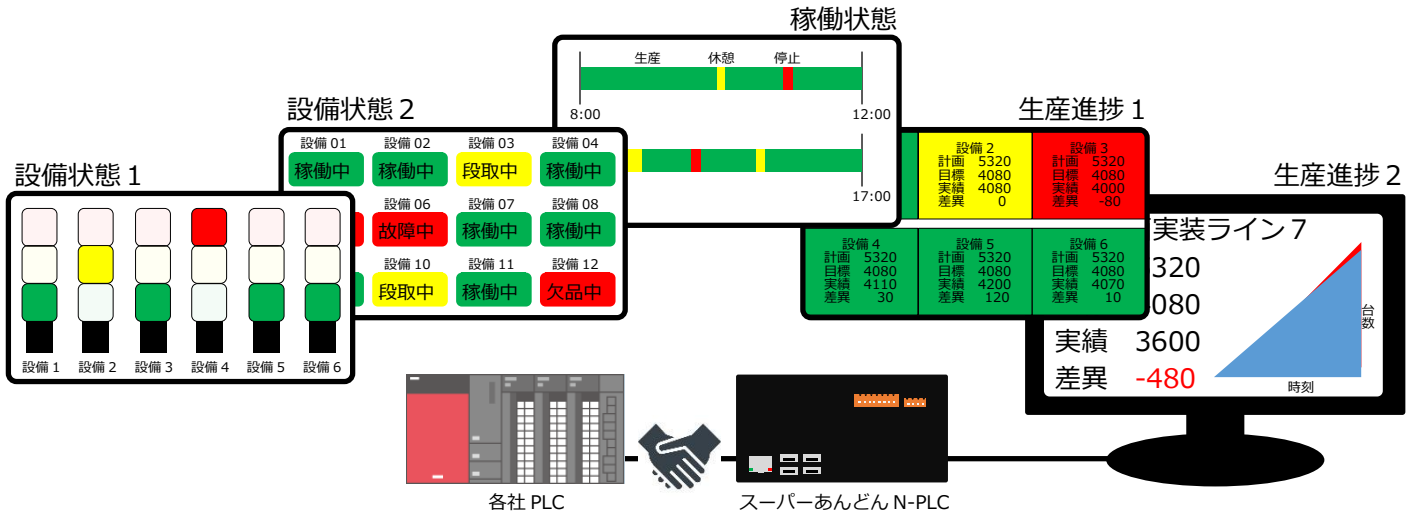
稼働状態

生産 休憩 停止

8:00 12:00

17:00

設備状態２

| 設備 01 | 設備 02 | 設備 03 | 設備 04 |
|---|---|---|---|
| 稼働中 | 稼働中 | 段取中 | 稼働中 |
| | 設備 06 | 設備 07 | 設備 08 |
| | 故障中 | 稼働中 | 稼働中 |
| | 設備 10 | 設備 11 | 設備 12 |
| | 段取中 | 稼働中 | 欠品中 |

設備状態１

設備 1 設備 2 設備 3 設備 4 設備 5 設備 6

生産進捗１

| | 設備 2 | 設備 3 |
|---|---|---|
| | 計画 5320 目標 4080 実績 4080 差異 0 | 計画 5320 目標 4080 実績 4000 差異 -80 |
| 設備 4 計画 5320 目標 4080 実績 4110 差異 30 | 設備 5 計画 5320 目標 4080 実績 4200 差異 120 | 設備 6 計画 5320 目標 4080 実績 4070 差異 10 |

生産進捗２

実装ライン７
320
080
実績 3600
差異 -480

台数
時刻

各社 PLC

スーパーあんどん N-PLC